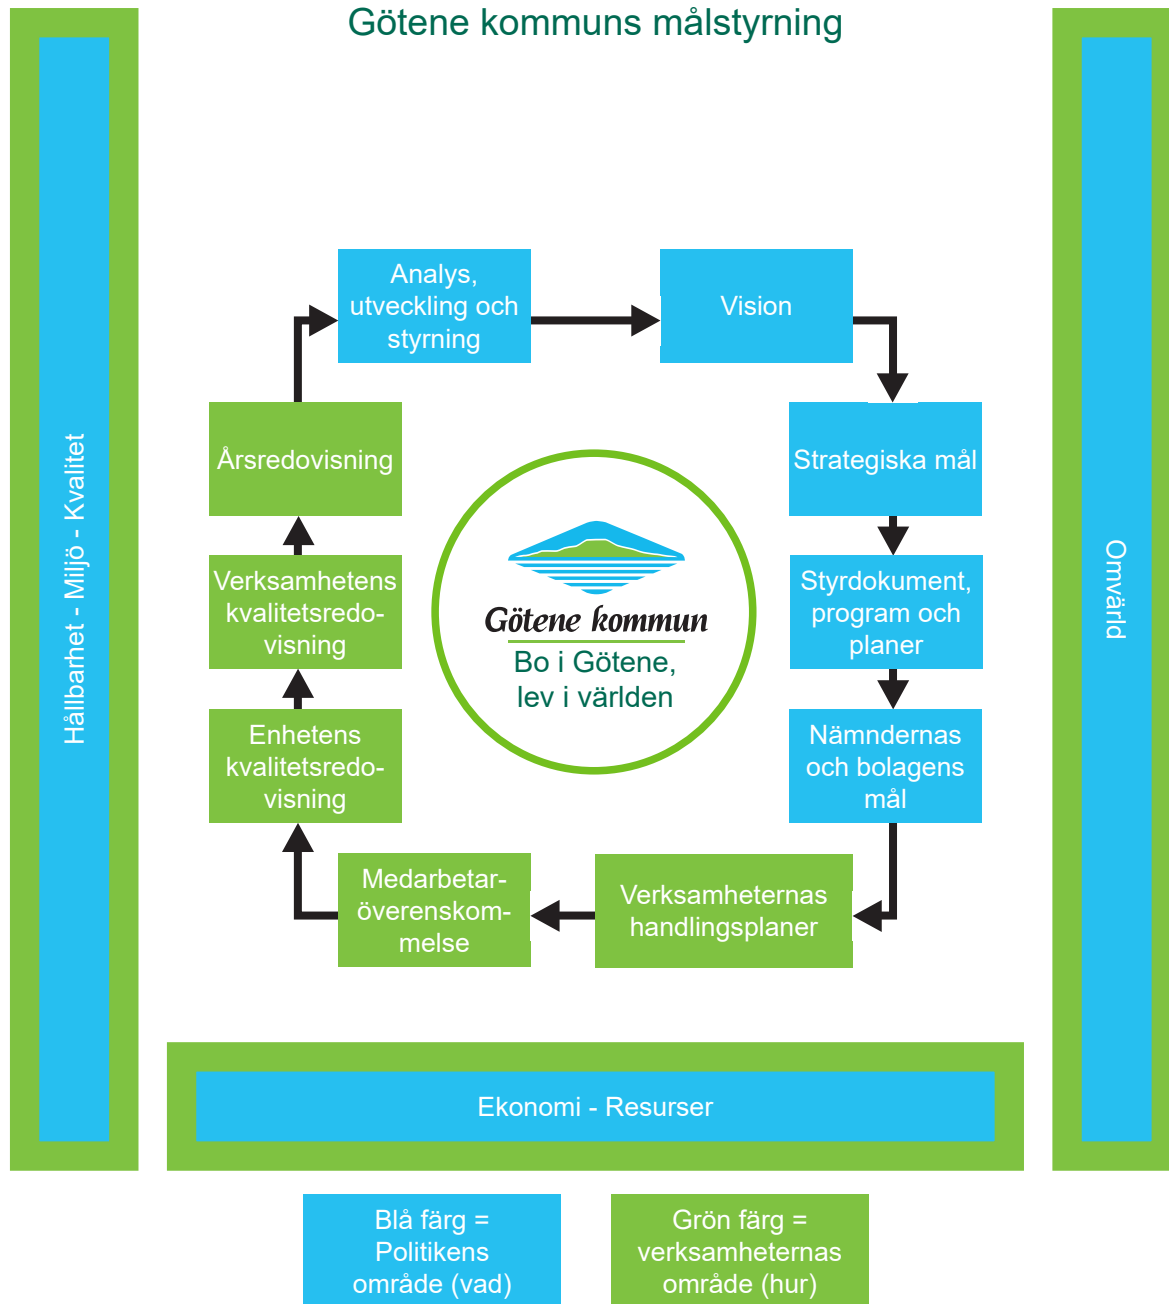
Götene kommuns målstyrning

Hållbarhet - Miljö - Kvalitet

Analys, utveckling och styrning

Vision

Strategiska mål

Styrdokument, program och planer

Nämndernas och bolagens mål

Verksamheternas handlingsplaner

Medarbetar-överenskommelse

Enhetens kvalitetsredovisning

Verksamhetens kvalitetsredovisning

Årsredovisning

Götene kommun
Bo i Götene, lev i världen

Omvärld

Ekonomi - Resurser

Blå färg = Politikens område (vad)

Grön färg = verksamheternas område (hur)